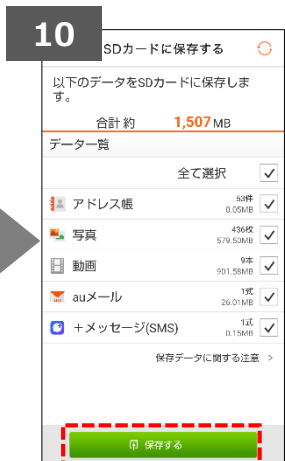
10

SDカードに保存する

以下のデータをSDカードに保存します。

合計 約 1,507 MB

データ一覧

全て選択

アドレス帳 53件 0.05MB

写真 436枚 579.50MB

動画 9本 901.59MB

auメール 1式 26.01MB

＋メッセージ(SMS) 1式 0.15MB

保存データに関する注意 >

保存する